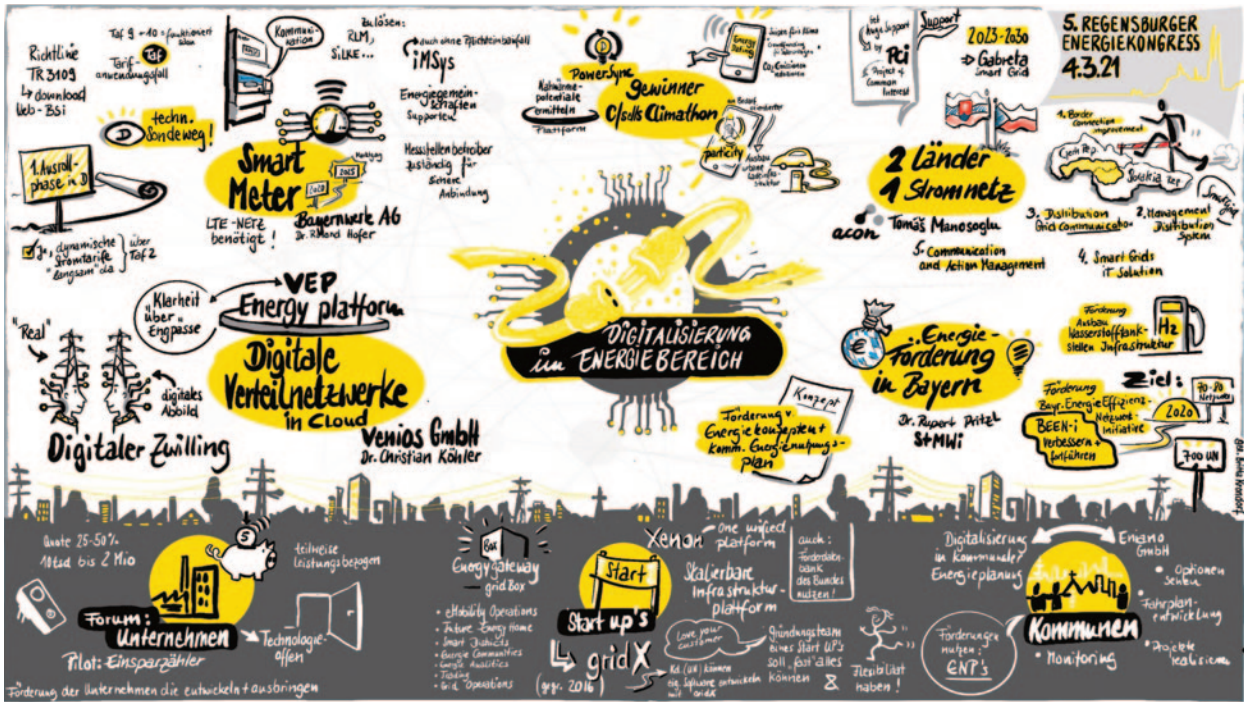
5. REGENSBURGER ENERGIEKONGRESS
4.3.21

Richtline TR 3109
↳ download Web-BSI

Taf 9 - 10 = funktioniert schon
Taf
Tarifanwendungsfall

Kommunikation

RLM, SLKE...

zu lösen:
auch ohne Pflichteinbaufall
iMSys
Energiegemeinschaften supporten
Messstellenbetreiber zuständig für sichere Anbindung

D techn. Sonderweg!

1. Ausrollphase in D

Smart Meter
LTE-Netz benötigt!
Bayernwerk AG
Dr. Roland Hofer

Ja, dynamische Stromtarife "langsam" da
über Taf 2

PowerSync
Kohlenstoffpotenziale ermitteln
Plattform
Gewinner C/sells Climathon
particity
Ausbau urbane Ladeinfrastruktur
Energie Sharing

hat Regio Support
Support
Pci
5. Project of Common Interest
2023-2030
⇒ Gabreta Smart Grid

1. Border Connection improvement
Czech Rep.
Slovakia Rep.
Smartgrid
2 Länder 1 Stromnetz
acon
Tomáš Manosoglu
3. Distribution Grid Communication
2. Management Distribution System
5. Communication and Action Management
4. Smart Grids IT Solution

"Real"
Klarheit über Engpässe
VEP Energy platform
Digitale Verteilnetzwerke in Cloud
digitales Abbild
Digitaler Zwilling
Venios GmbH
Dr. Christian Köhler

DIGITALISIERUNG im ENERGIEBEREICH

Konzept
Förderung v. Energiekonzepten + komm. Energienutzungsplan

Energie-Förderung in Bayern
Dr. Rupert Pritzl
StMWi
Förderung Ausbau Wasserstofftankstellen Infrastruktur
H2
Ziel:
Förderung Bayr. Energie Effizienz-Netzwerk-Initiative
BEEN-i verbessern + fortführen
2020
700 UN

Quote 25-50%
10 Tsd bis 2 Mio
teilweise leistungsbezogen
Forum: Unternehmen
Technologieoffen
Pilot: Einsparzähler
Förderung der Unternehmen die entwickeln + ausbringen

Box
Energy gateway grid Box
+ eMobility Operations
+ Future Energy Home
+ Smart Districts
+ Energie Communities
+ Grid Analytics
+ Trading
+ Grid Operations
Start
Start up's
gridX
(gegr. 2016)
Xenon
one unified platform
Skalierbare Infrastrukturplattform
auch: Förderdatenbank des Bundes nutzen!
Love your customer
Kd. (UN) können eig. Software entwickeln mit gridX
Gründungsteam eines Start UP's soll fast alles können
&
Flexibilität haben!

Digitalisierung in Kommunaler Energieplanung
Enano GmbH
Optionen sehen
Fahrplanentwicklung
Projekte realisieren
Förderungen nutzen: ENP's
Kommunen
Monitoring